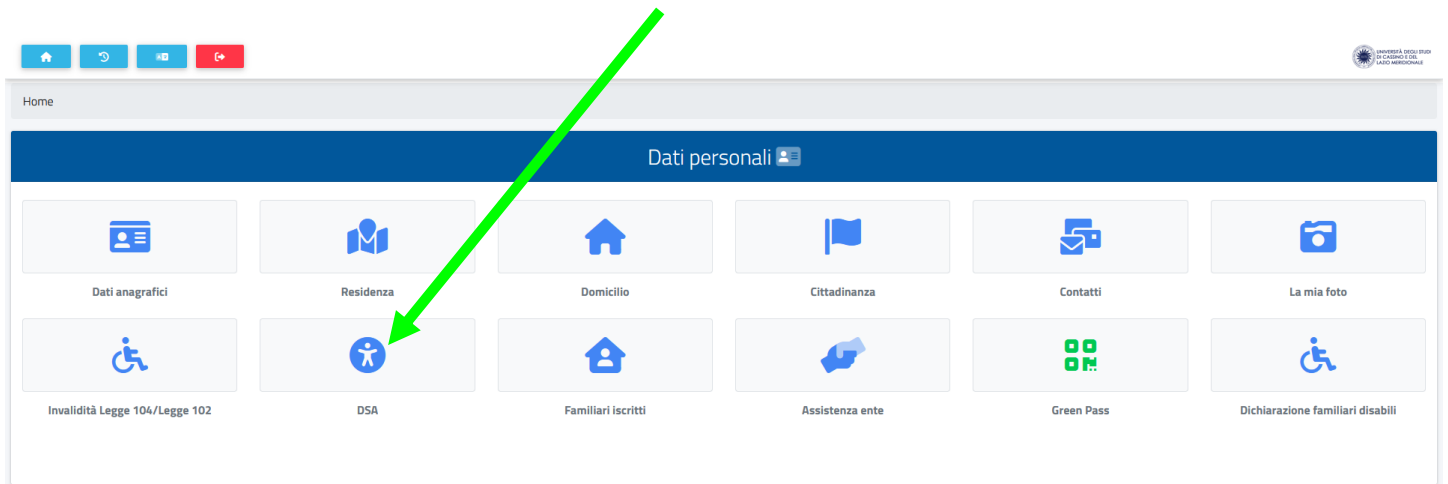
UNIVERSITÀ DEGLI STUDI DI CASSINO E DEL LAZIO MERIDIONALE

Home

Dati personali

Dati anagrafici

Residenza

Domicilio

Cittadinanza

Contatti

La mia foto

Invalidità Legge 104/Legge 102

DSA

Familiari iscritti

Assistenza ente

Green Pass

Dichiarazione familiari disabili